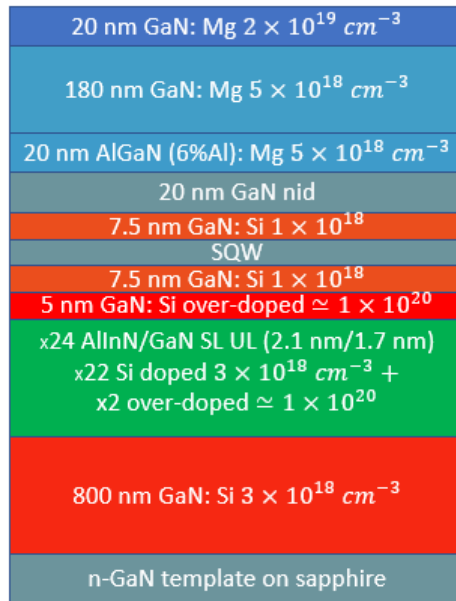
20 nm GaN: Mg $2 \times 10^{19}$ $cm^{-3}$

180 nm GaN: Mg $5 \times 10^{18}$ $cm^{-3}$

20 nm AlGaN (6%Al): Mg $5 \times 10^{18}$ $cm^{-3}$

20 nm GaN nid

7.5 nm GaN: Si $1 \times 10^{18}$

SQW

7.5 nm GaN: Si $1 \times 10^{18}$

5 nm GaN: Si over-doped $\simeq 1 \times 10^{20}$

x24 AlInN/GaN SL UL (2.1 nm/1.7 nm)
x22 Si doped $3 \times 10^{18}$ $cm^{-3}$ +
x2 over-doped $\simeq 1 \times 10^{20}$

800 nm GaN: Si $3 \times 10^{18}$ $cm^{-3}$

n-GaN template on sapphire